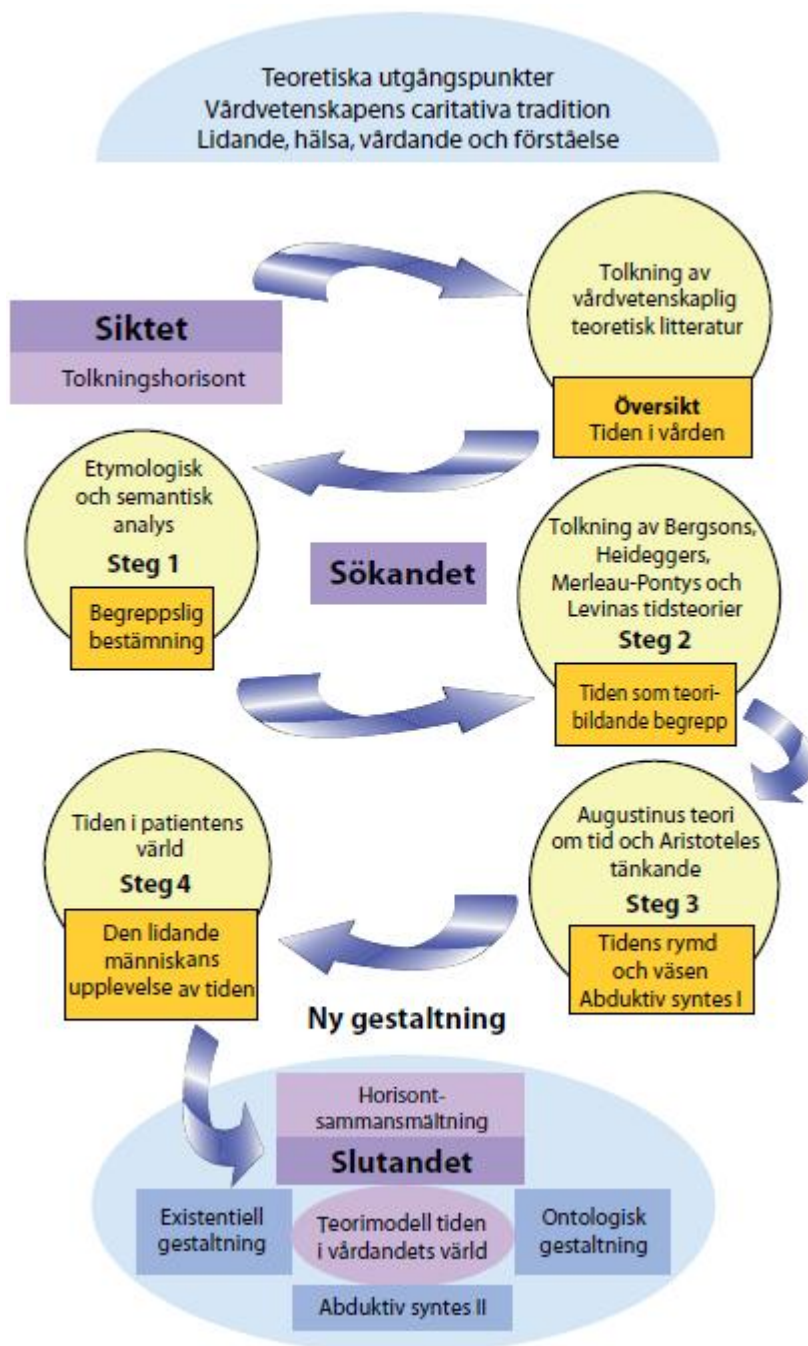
Teoretiska utgångspunkter
Vårdvetenskapens caritativa tradition
Lidande, hälsa, vårdande och förståelse

Siktet

Tolkningshorisont

Tolkning av vårdvetenskaplig teoretisk litteratur

Översikt
Tiden i vården

Etymologisk och semantisk analys
Steg 1

Begreppslig bestämning

Sökandet

Tolkning av Bergsons, Heideggers, Merleau-Pontys och Levinas tidsteorier
Steg 2

Tiden som teoribildande begrepp

Tiden i patientens värld
Steg 4

Den lidande människans upplevelse av tiden

Augustinus teori om tid och Aristoteles tänkande
Steg 3

Tidens rymd och väsen
Abduktiv syntes I

Ny gestaltning

Horisontsammansmältning

Slutandet

Existentiell gestaltning

Teorimodell tiden i vårdandets värld

Ontologisk gestaltning

Abduktiv syntes II